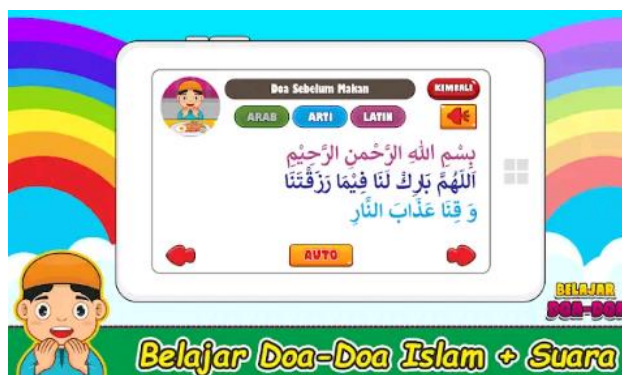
Doa Sebelum Makan

KEMBALI

ARAB ARTI LATIN

بِسْمِ اللهِ الرَّحْمنِ الرَّحِيْمِ
اَللّٰهُمَّ بَارِكْ لَنَا فِيْمَا رَزَقْتَنَا
وَ قِنَا عَذَابَ النَّارِ

AUTO

BELAJAR DOA-DOA

Belajar Doa-Doa Islam + Suara